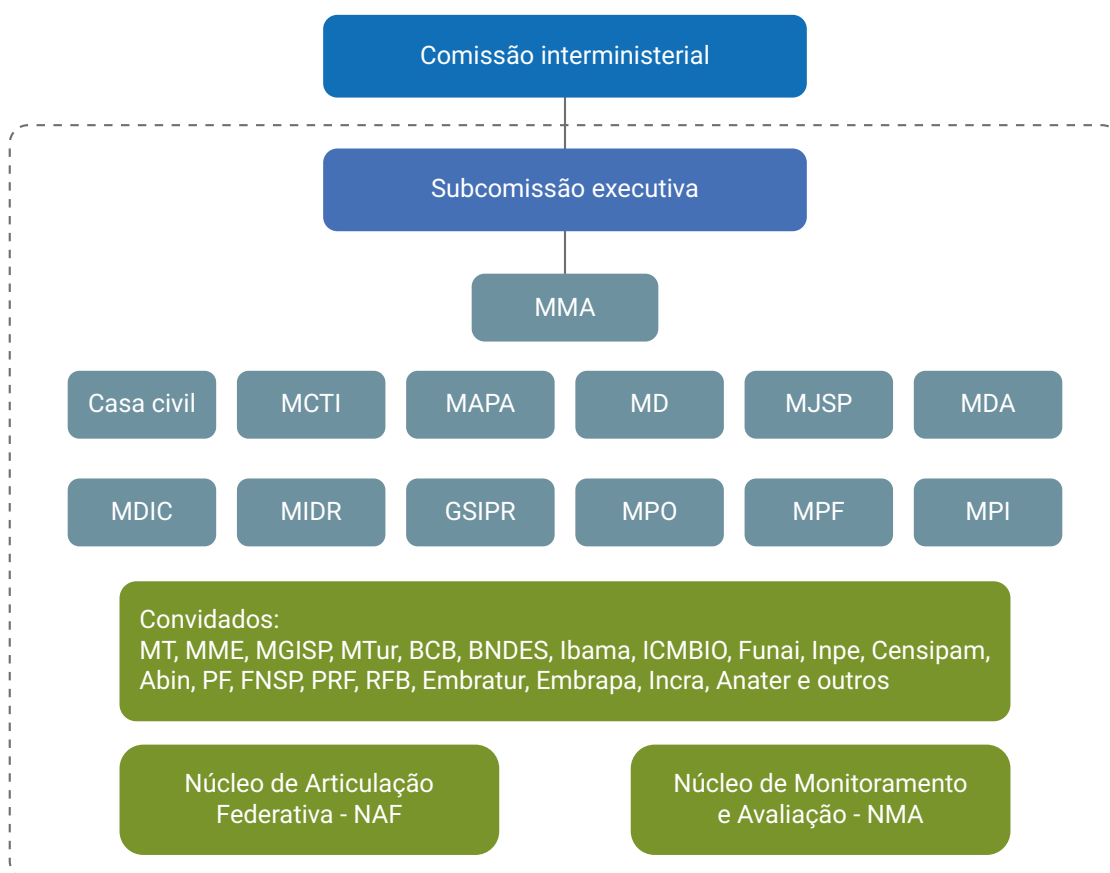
Comissão interministerial

Subcomissão executiva

MMA

Casa civil

MCTI

MAPA

MD

MJSP

MDA

MDIC

MIDR

GSIPR

MPO

MPF

MPI

Convidados:
MT, MME, MGISP, MTur, BCB, BNDES, Ibama, ICMBIO, Funai, Inpe, Censipam, Abin, PF, FNSP, PRF, RFB, Embratur, Embrapa, Incra, Anater e outros

Núcleo de Articulação Federativa - NAF

Núcleo de Monitoramento e Avaliação - NMA